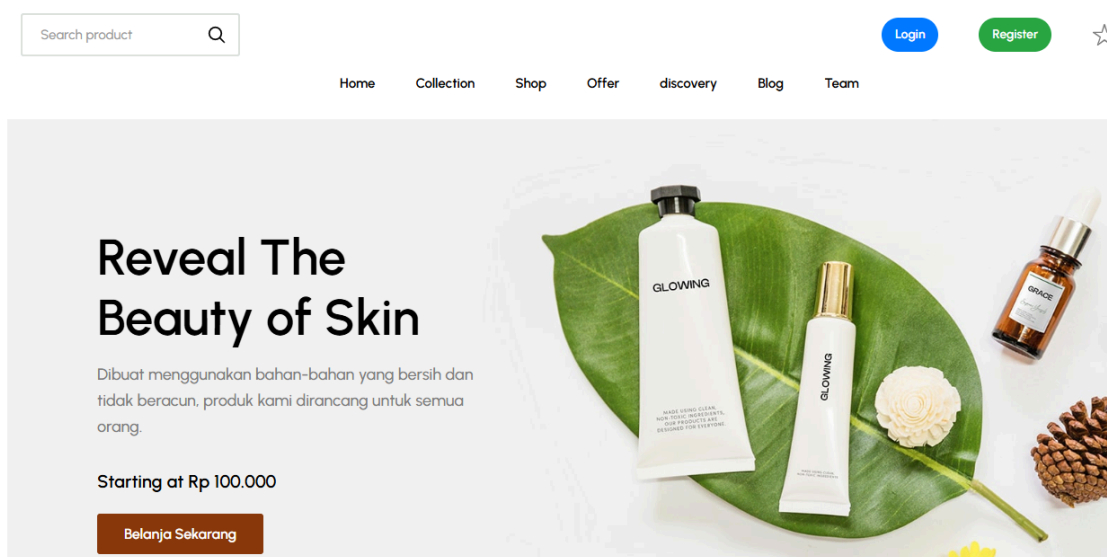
Search product

Login

Register

Home Collection Shop Offer discovery Blog Team

Reveal The Beauty of Skin

Dibuat menggunakan bahan-bahan yang bersih dan tidak beracun, produk kami dirancang untuk semua orang.

Starting at Rp 100.000

Belanja Sekarang

GLOWING

MADE USING CLEAN, NON-TOXIC INGREDIENTS, OUR PRODUCTS ARE DESIGNED FOR EVERYONE

GLOWING

GRACE